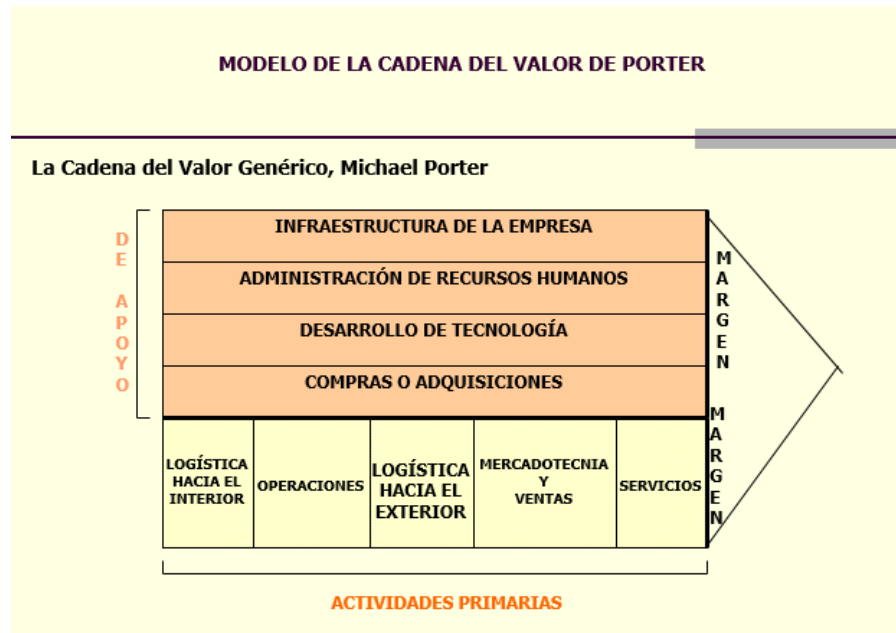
MODELO DE LA CADENA DEL VALOR DE PORTER

La Cadena del Valor Genérico, Michael Porter

DE APOYO

INFRAESTRUCTURA DE LA EMPRESA

ADMINISTRACIÓN DE RECURSOS HUMANOS

DESARROLLO DE TECNOLOGÍA

COMPRAS O ADQUISICIONES

MARGEN

| LOGÍSTICA HACIA EL INTERIOR | OPERACIONES | LOGÍSTICA HACIA EL EXTERIOR | MERCADOTECNIA Y VENTAS | SERVICIOS |
|---|---|---|---|---|

MARGEN

ACTIVIDADES PRIMARIAS